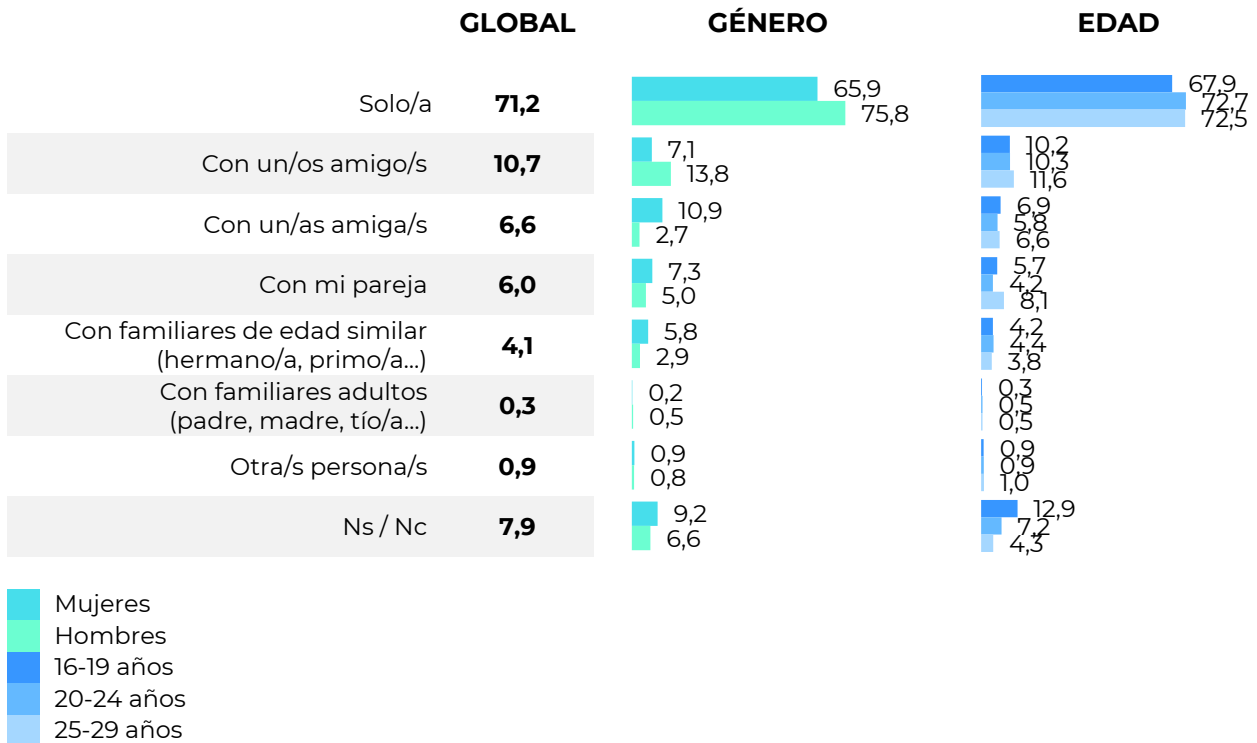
GLOBAL GÉNERO EDAD

| | GLOBAL | GÉNERO (Mujeres) | GÉNERO (Hombres) | EDAD (16-19 años) | EDAD (20-24 años) | EDAD (25-29 años) |
|---|---|---|---|---|---|---|
| Solo/a | 71,2 | 65,9 | 75,8 | 67,9 | 72,7 | 72,5 |
| Con un/os amigo/s | 10,7 | 7,1 | 13,8 | 10,2 | 10,3 | 11,6 |
| Con un/as amiga/s | 6,6 | 10,9 | 2,7 | 6,9 | 5,8 | 6,6 |
| Con mi pareja | 6,0 | 7,3 | 5,0 | 5,7 | 4,2 | 8,1 |
| Con familiares de edad similar (hermano/a, primo/a...) | 4,1 | 5,8 | 2,9 | 4,2 | 4,4 | 3,8 |
| Con familiares adultos (padre, madre, tío/a...) | 0,3 | 0,2 | 0,5 | 0,3 | 0,5 | 0,5 |
| Otra/s persona/s | 0,9 | 0,9 | 0,8 | 0,9 | 0,9 | 1,0 |
| Ns / Nc | 7,9 | 9,2 | 6,6 | 12,9 | 7,2 | 4,3 |

Mujeres
Hombres
16-19 años
20-24 años
25-29 años